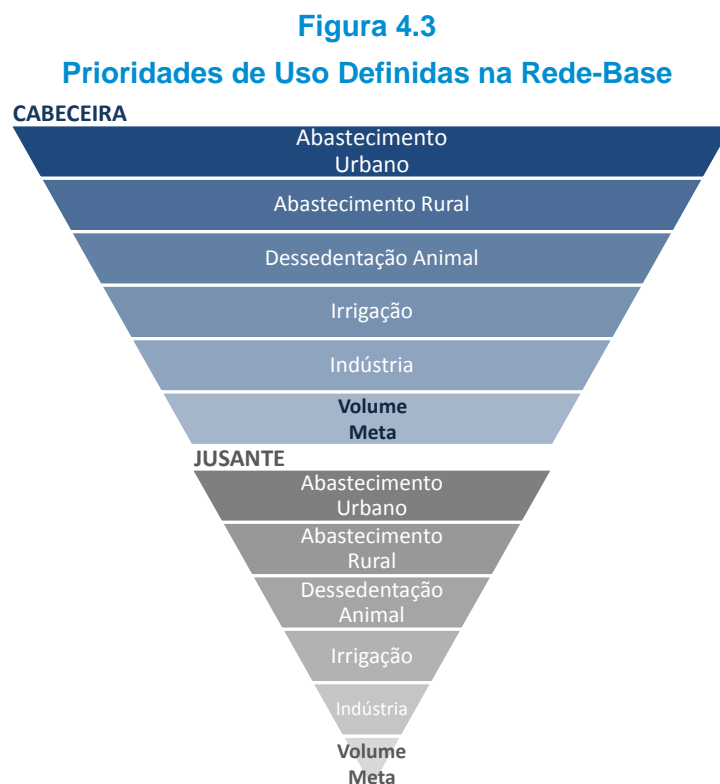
Figura 4.3

Prioridades de Uso Definidas na Rede-Base

CABECEIRA

Abastecimento Urbano

Abastecimento Rural

Dessedentação Animal

Irrigação

Indústria

Volume Meta

JUSANTE

Abastecimento Urbano

Abastecimento Rural

Dessedentação Animal

Irrigação

Indústria

Volume Meta